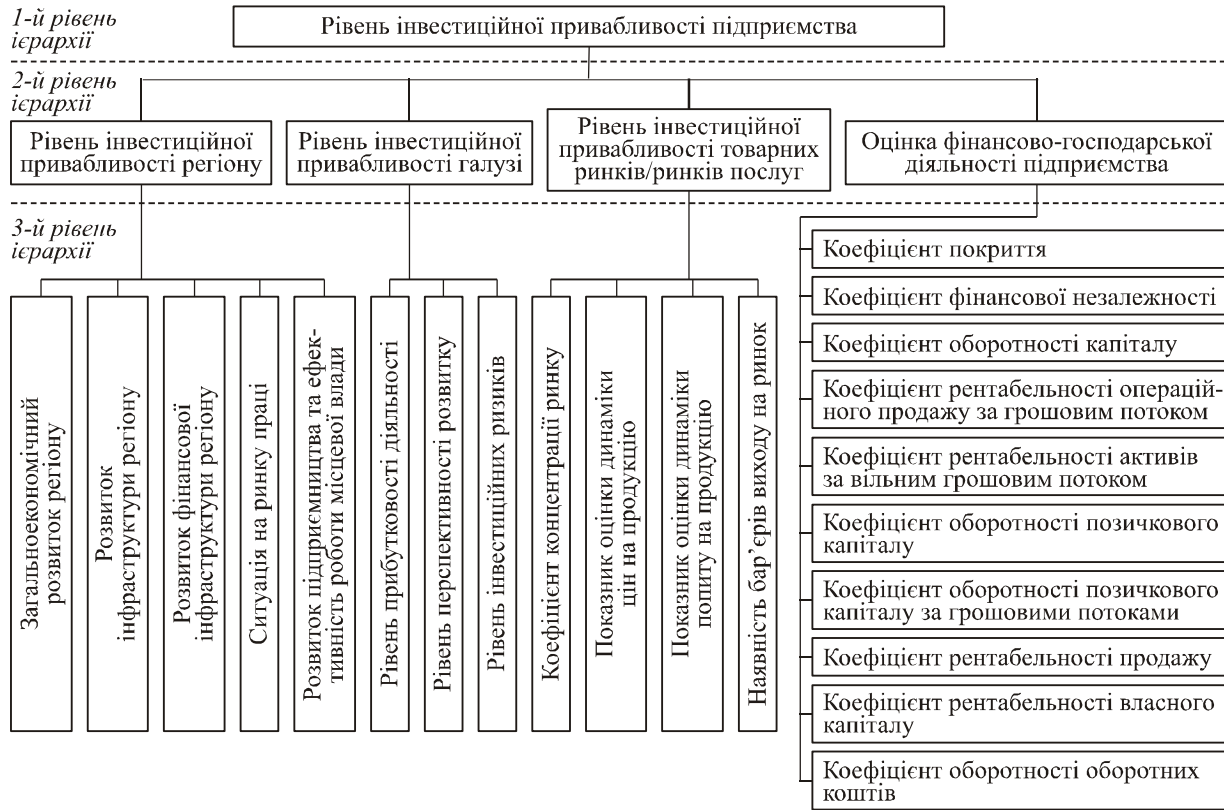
1-й рівень ієрархії

Рівень інвестиційної привабливості підприємства

2-й рівень ієрархії

Рівень інвестиційної привабливості регіону

Рівень інвестиційної привабливості галузі

Рівень інвестиційної привабливості товарних ринків/ринків послуг

Оцінка фінансово-господарської діяльності підприємства

3-й рівень ієрархії

Загальноекономічний розвиток регіону

Розвиток інфраструктури регіону

Розвиток фінансової інфраструктури регіону

Ситуація на ринку праці

Розвиток підприємництва та ефективність роботи місцевої влади

Рівень прибутковості діяльності

Рівень перспективності розвитку

Рівень інвестиційних ризиків

Коефіцієнт концентрації ринку

Показник оцінки динаміки цін на продукцію

Показник оцінки динаміки попиту на продукцію

Наявність бар'єрів виходу на ринок

Коефіцієнт покриття

Коефіцієнт фінансової незалежності

Коефіцієнт оборотності капіталу

Коефіцієнт рентабельності операційного продажу за грошовим потоком

Коефіцієнт рентабельності активів за вільним грошовим потоком

Коефіцієнт оборотності позичкового капіталу

Коефіцієнт оборотності позичкового капіталу за грошовими потоками

Коефіцієнт рентабельності продажу

Коефіцієнт рентабельності власного капіталу

Коефіцієнт оборотності оборотних коштів